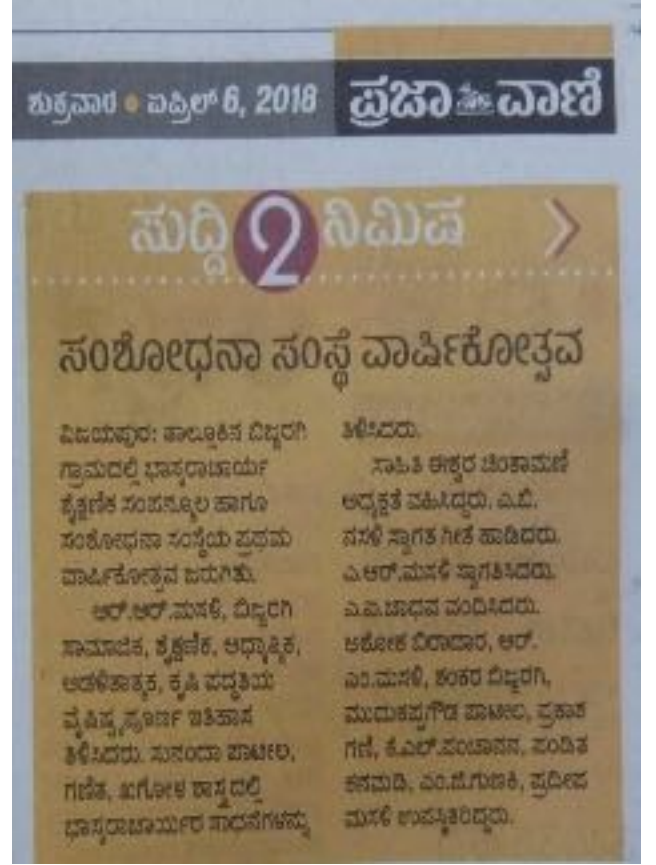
ಶುಕ್ರವಾರ • ಏಪ್ರಿಲ್ 6, 2018 ಪ್ರಜಾವಾಣಿ

ಸುದ್ದಿ 2 ನಿಮಿಷ

ಸಂಶೋಧನಾ ಸಂಸ್ಥೆ ವಾರ್ಷಿಕೋತ್ಸವ

ವಿಜಯಪುರ: ತಾಲ್ಲೂಕಿನ ಬಿಜ್ಜರಗಿ ಗ್ರಾಮದಲ್ಲಿ ಭಾಸ್ಕರಾಚಾರ್ಯ ಶೈಕ್ಷಣಿಕ ಸಂಪನ್ಮೂಲ ಹಾಗೂ ಸಂಶೋಧನಾ ಸಂಸ್ಥೆಯ ಪ್ರಥಮ ವಾರ್ಷಿಕೋತ್ಸವ ಜರುಗಿತು.

ಆರ್.ಆರ್.ಮಸಳಿ, ಬಿಜ್ಜರಗಿ ಸಾಮಾಜಿಕ, ಶೈಕ್ಷಣಿಕ, ಆಧ್ಯಾತ್ಮಿಕ, ಆಡಳಿತಾತ್ಮಕ, ಕೃಷಿ ಪದ್ಧತಿಯ ವೈಶಿಷ್ಟ್ಯಪೂರ್ಣ ಇತಿಹಾಸ ತಿಳಿಸಿದರು. ಸುನಂದಾ ಪಾಟೀಲ, ಗಣಿತ, ಖಗೋಳ ಶಾಸ್ತ್ರದಲ್ಲಿ ಭಾಸ್ಕರಾಚಾರ್ಯರ ಸಾಧನೆಗಳನ್ನು ತಿಳಿಸಿದರು.

ಸಾಹಿತಿ ಈಶ್ವರ ಚಿಂತಾಮಣಿ ಅಧ್ಯಕ್ಷತೆ ವಹಿಸಿದ್ದರು. ಐ.ಪಿ. ಮಸಳಿ ಸ್ವಾಗತ ಗೀತೆ ಹಾಡಿದರು. ಎ.ಆರ್.ಮಸಳಿ ಸ್ವಾಗತಿಸಿದರು. ಎ.ಎ.ಜಾಧವ ವಂದಿಸಿದರು. ಅಶೋಕ ಬಿರಾದಾರ, ಆರ್. ಎನ್.ಮಸಳಿ, ಶಂಕರ ಬಿಜ್ಜರಗಿ, ಮುದುಕಪ್ಪಗೌಡ ಪಾಟೀಲ, ಪ್ರಕಾಶ ಗಣಿ, ಕೆ.ಎಲ್.ಪಂಚಾನನ, ಪಂಡಿತ ಕನಮಡಿ, ಎಂ.ಜಿ.ಗುಣಕಿ, ಪ್ರದೀಪ ಮಸಳಿ ಉಪಸ್ಥಿತರಿದ್ದರು.